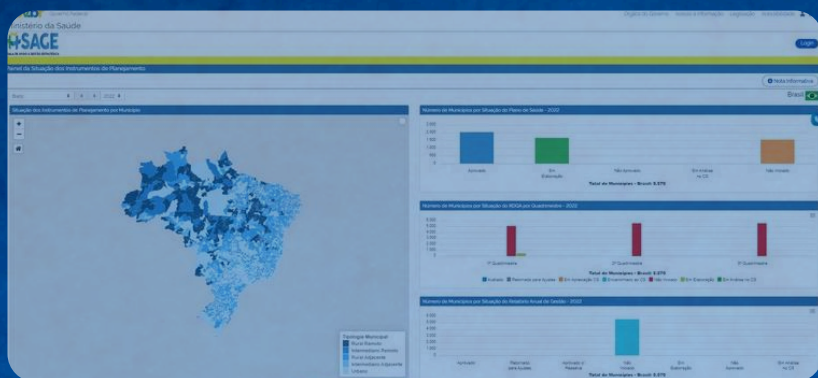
Governo Federal

inistério da Saúde

SAGE

Login

ainel de Situação dos Instrumentos de Planejamento

Nota Informativa

Brasil

Situação dos Instrumentos de Planejamento por Município

+

−

Tipologia Municipal

Rural Remoto

Intermediário Remoto

Rural Adjacente

Intermediário Adjacente

Urbano

Número de Municípios por Situação do Plano de Saúde - 2022

Aprovado

Em Elaboração

Não Aprovado

Em Análise no CS

Não Iniciado

Total de Municípios - Brasil: 5.570

Número de Municípios por Situação do RDQA por Quadrimestre - 2022

1º Quadrimestre

2º Quadrimestre

3º Quadrimestre

Total de Municípios - Brasil: 5.570

Número de Municípios por Situação do Relatório Anual de Gestão - 2022

Aprovado

Não Iniciado

Em Elaboração

Em Análise no CS

Total de Municípios - Brasil: 5.570